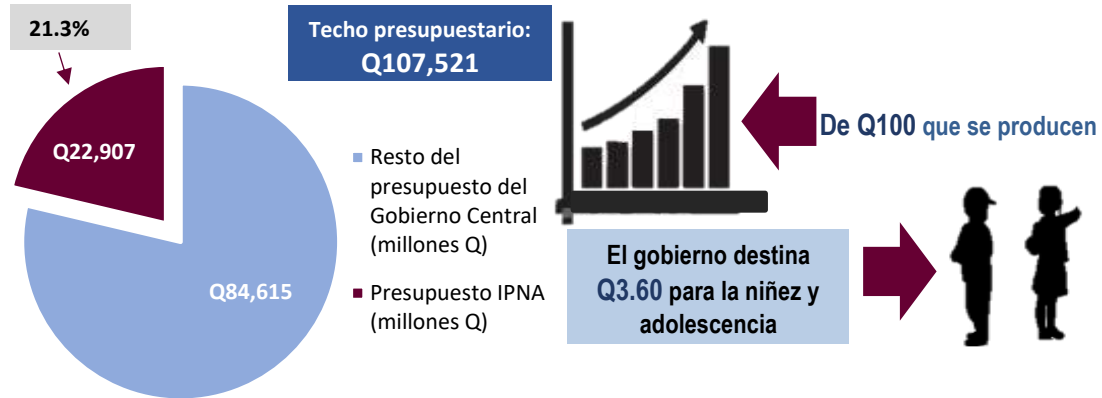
21.3%

Q22,907

Q84,615

Resto del presupuesto del Gobierno Central (millones Q)

Presupuesto IPNA (millones Q)

Techo presupuestario: Q107,521

De Q100 que se producen

El gobierno destina Q3.60 para la niñez y adolescencia